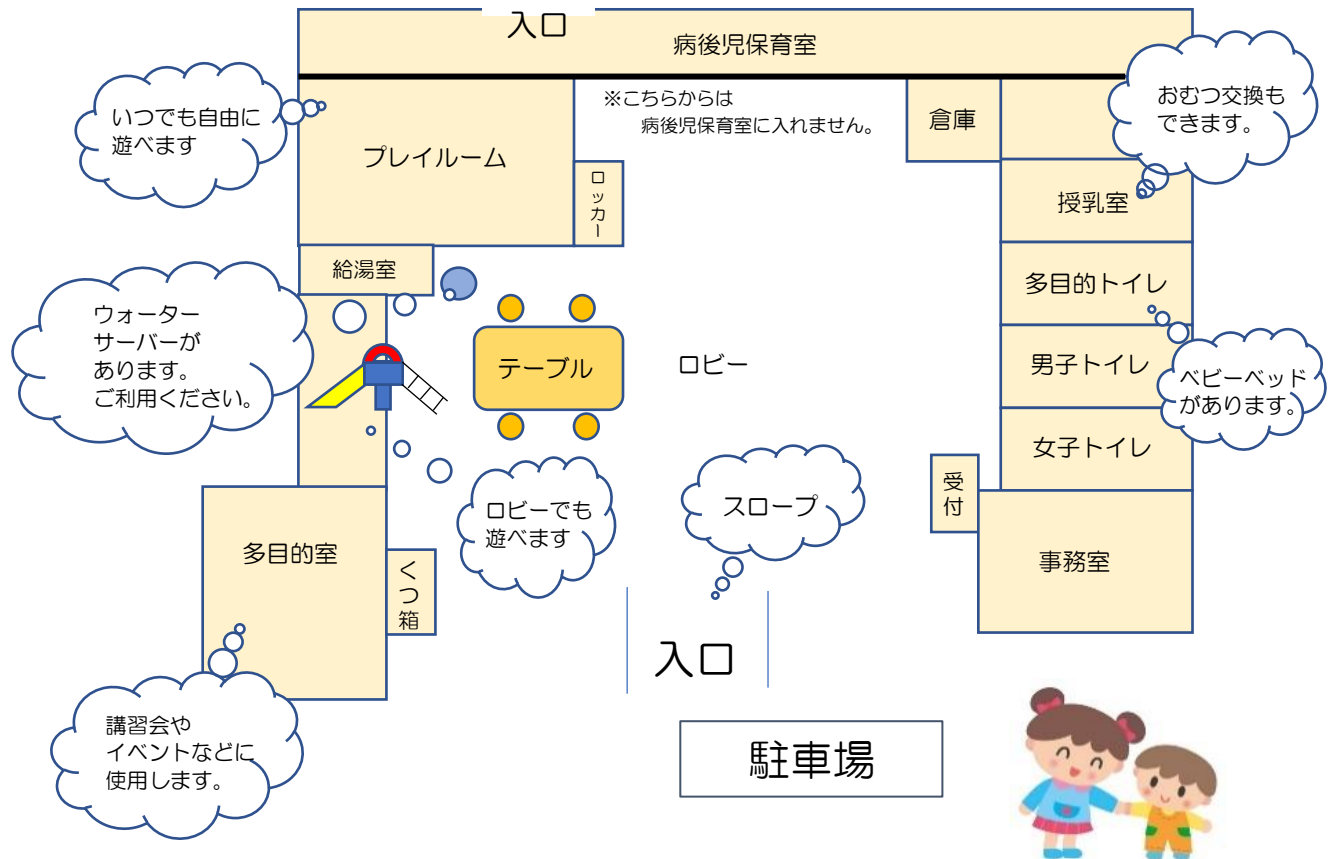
入口

病後児保育室

いつでも自由に遊べます

※こちらからは病後児保育室に入れません。

倉庫

おむつ交換もできます。

プレイルーム

ロッカー

授乳室

給湯室

多目的トイレ

ウォーターサーバーがあります。ご利用ください。

テーブル

ロビー

男子トイレ

ベビーベッドがあります。

女子トイレ

受付

ロビーでも遊べます

スロープ

多目的室

事務室

くつ箱

入口

講習会やイベントなどに使用します。

駐車場